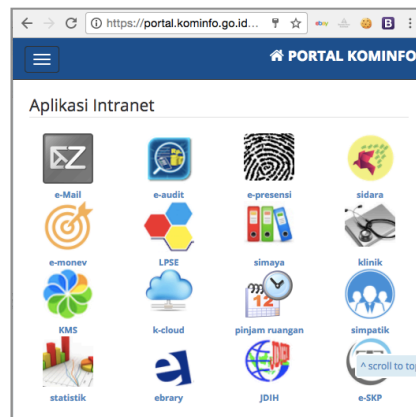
https://portal.kominfo.go.id...

PORTAL KOMINFO

Aplikasi Intranet

e-Mail
e-audit
e-presensi
sidara
e-monev
LPSE
simaya
klinik
KMS
k-cloud
pinjam ruangan
simpatik
statistik
ebrary
JDIH
e-SKP

^ scroll to top